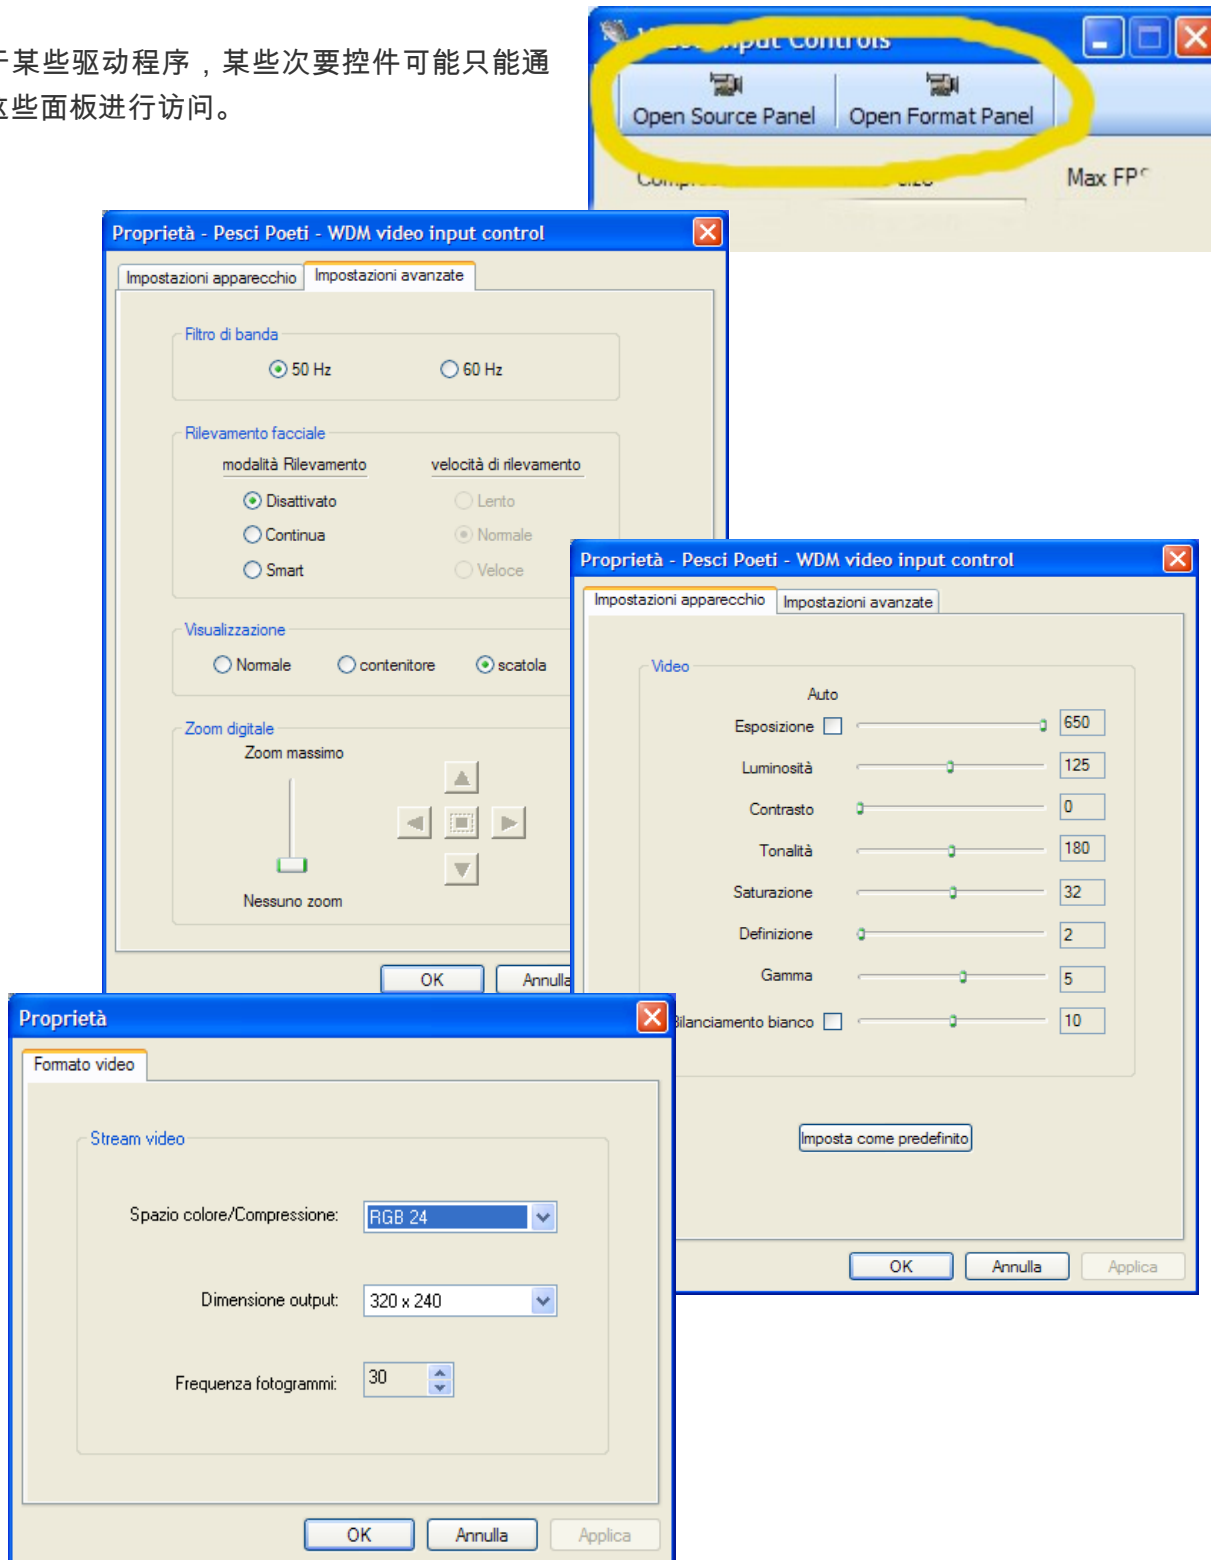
于某些驱动程序，某些次要控件可能只能通这些面板进行访问。

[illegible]put Controls

Open Source Panel
Open Format Panel

Comp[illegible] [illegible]

Max FP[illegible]

Proprietà - Pesci Poeti - WDM video input control

Impostazioni apparecchio
Impostazioni avanzate

Filtro di banda
50 Hz
60 Hz

Rilevamento facciale
modalità Rilevamento
velocità di rilevamento
Disattivato
Lento
Continua
Normale
Smart
Veloce

Visualizzazione
Normale
contenitore
scatola

Zoom digitale
Zoom massimo
Nessuno zoom

OK
Annulla

Proprietà - Pesci Poeti - WDM video input control

Impostazioni apparecchio
Impostazioni avanzate

Video
Auto
Esposizione 650
Luminosità 125
Contrasto 0
Tonalità 180
Saturazione 32
Definizione 2
Gamma 5
Bilanciamento bianco 10

Imposta come predefinito

OK
Annulla
Applica

Proprietà

Formato video

Stream video

Spazio colore/Compressione: RGB 24

Dimensione output: 320 x 240

Frequenza fotogrammi: 30

OK
Annulla
Applica